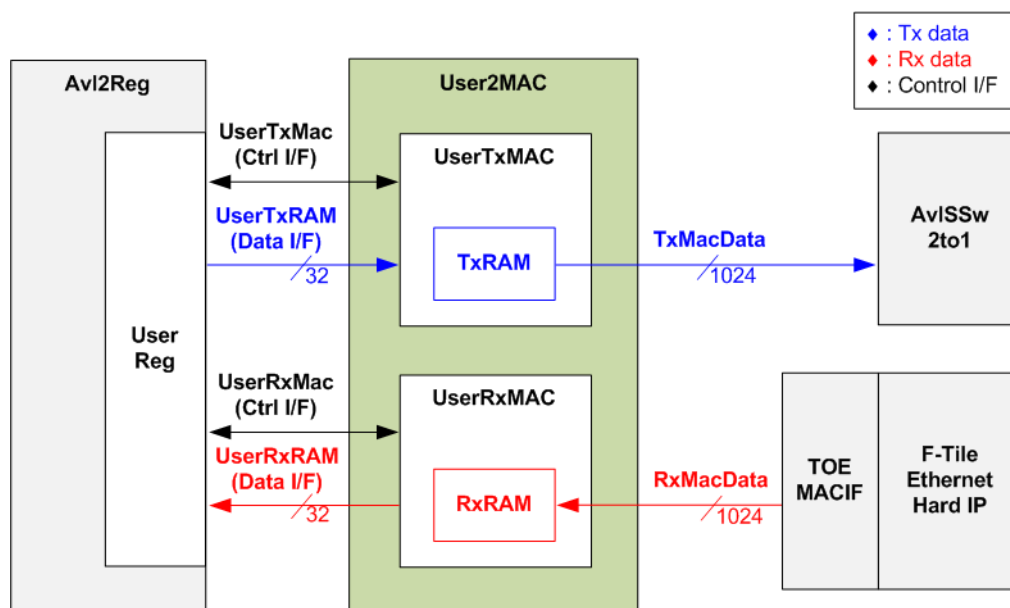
◆ : Tx data
◆ : Rx data
◆ : Control I/F

Avl2Reg

User2MAC

UserTxMac
(Ctrl I/F)

UserTxMAC

UserTxRAM
(Data I/F)

32

TxRAM

TxMacData

1024

AvlSSw
2to1

User
Reg

UserRxMac
(Ctrl I/F)

UserRxMAC

UserRxRAM
(Data I/F)

32

RxRAM

RxMacData

1024

TOE
MACIF

F-Tile
Ethernet
Hard IP